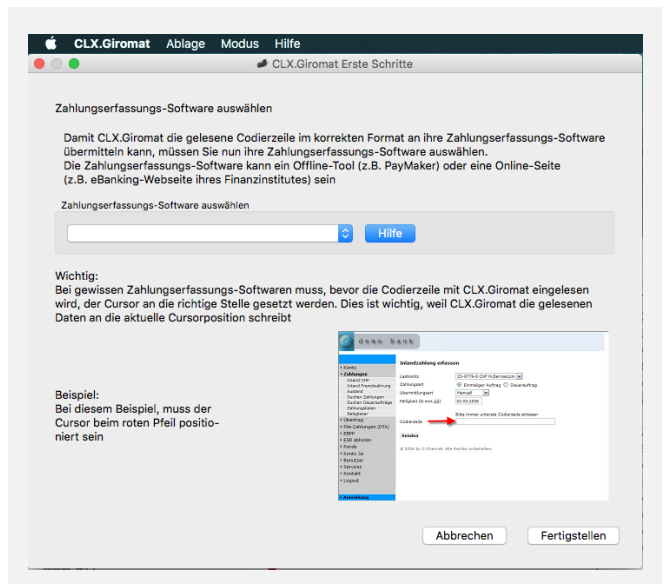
CLX.Giromat Ablage Modus Hilfe

CLX.Giromat Erste Schritte

Zahlungserfassungs-Software auswählen

Damit CLX.Giromat die gelesene Codierzeile im korrekten Format an ihre Zahlungserfassungs-Software übermitteln kann, müssen Sie nun ihre Zahlungserfassungs-Software auswählen.
Die Zahlungserfassungs-Software kann ein Offline-Tool (z.B. PayMaker) oder eine Online-Seite (z.B. eBanking-Webseite ihres Finanzinstitutes) sein

Zahlungserfassungs-Software auswählen

Hilfe

Wichtig:
Bei gewissen Zahlungserfassungs-Softwaren muss, bevor die Codierzeile mit CLX.Giromat eingelesen wird, der Cursor an die richtige Stelle gesetzt werden. Dies ist wichtig, weil CLX.Giromat die gelesenen Daten an die aktuelle Cursorposition schreibt

Beispiel:
Bei diesem Beispiel, muss der Cursor beim roten Pfeil positioniert sein

Inlandzahlung erfassen

Lastkonto
Zahlungsart
Einmaliger Auftrag
Dauerauftrag
Übermittlungsart
Fälligkeit (tt.mm.jjjj)
Bitte immer unterste Codierzeile einlesen
Codierzeile
Senden

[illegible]

Abbrechen Fertigstellen